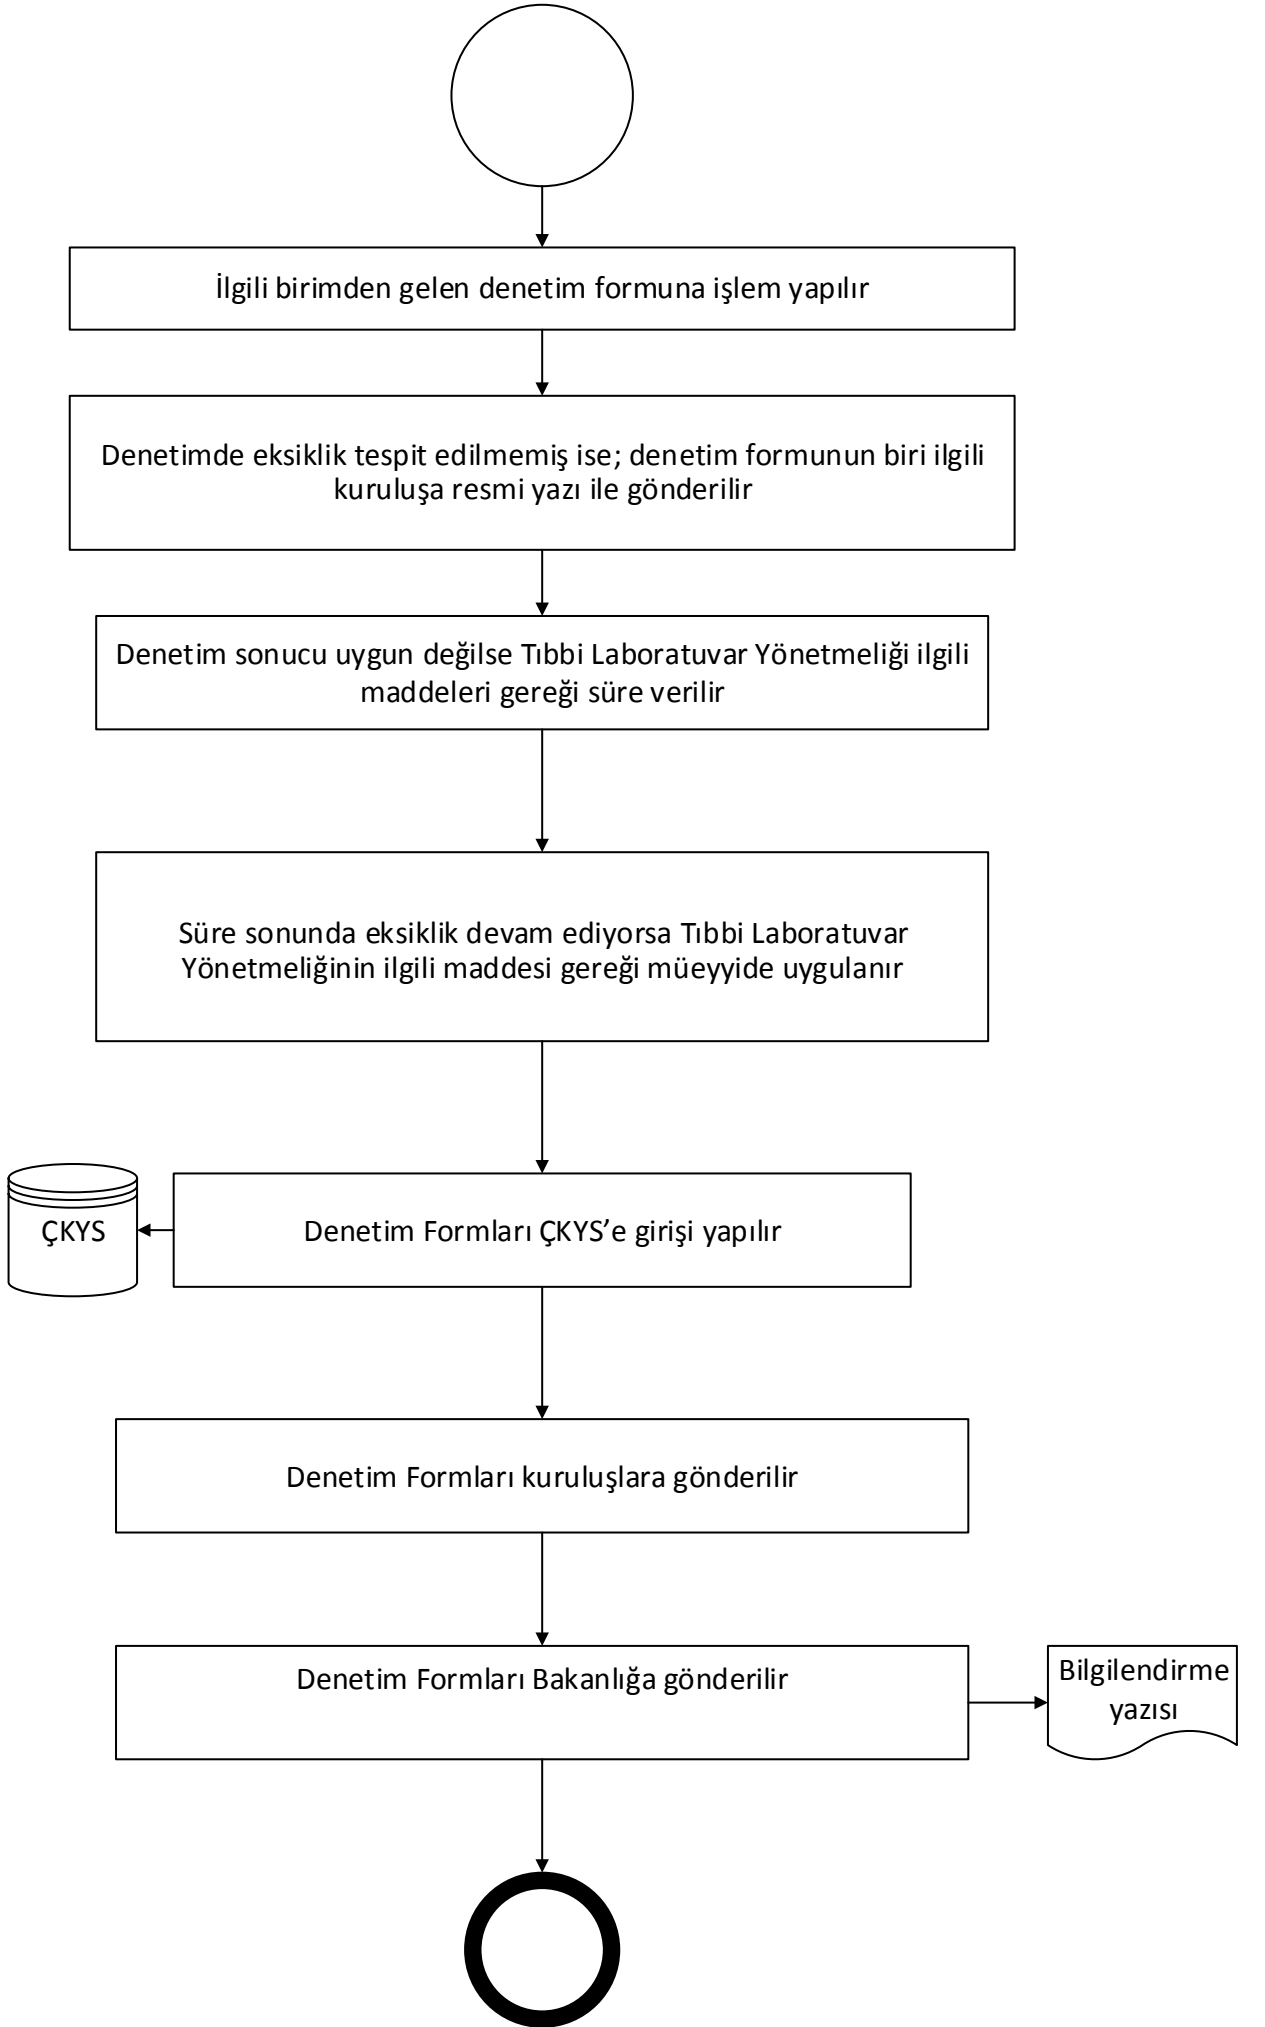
İlgili birimden gelen denetim formuna işlem yapılır

Denetimde eksiklik tespit edilmemiş ise; denetim formunun biri ilgili kuruluşa resmi yazı ile gönderilir

Denetim sonucu uygun değilse Tıbbi Laboratuvar Yönetmeliği ilgili maddeleri gereği süre verilir

Süre sonunda eksiklik devam ediyorsa Tıbbi Laboratuvar Yönetmeliğinin ilgili maddesi gereği müeyyide uygulanır

ÇKYS

Denetim Formları ÇKYS’e girişi yapılır

Denetim Formları kuruluşlara gönderilir

Denetim Formları Bakanlığa gönderilir

Bilgilendirme yazısı